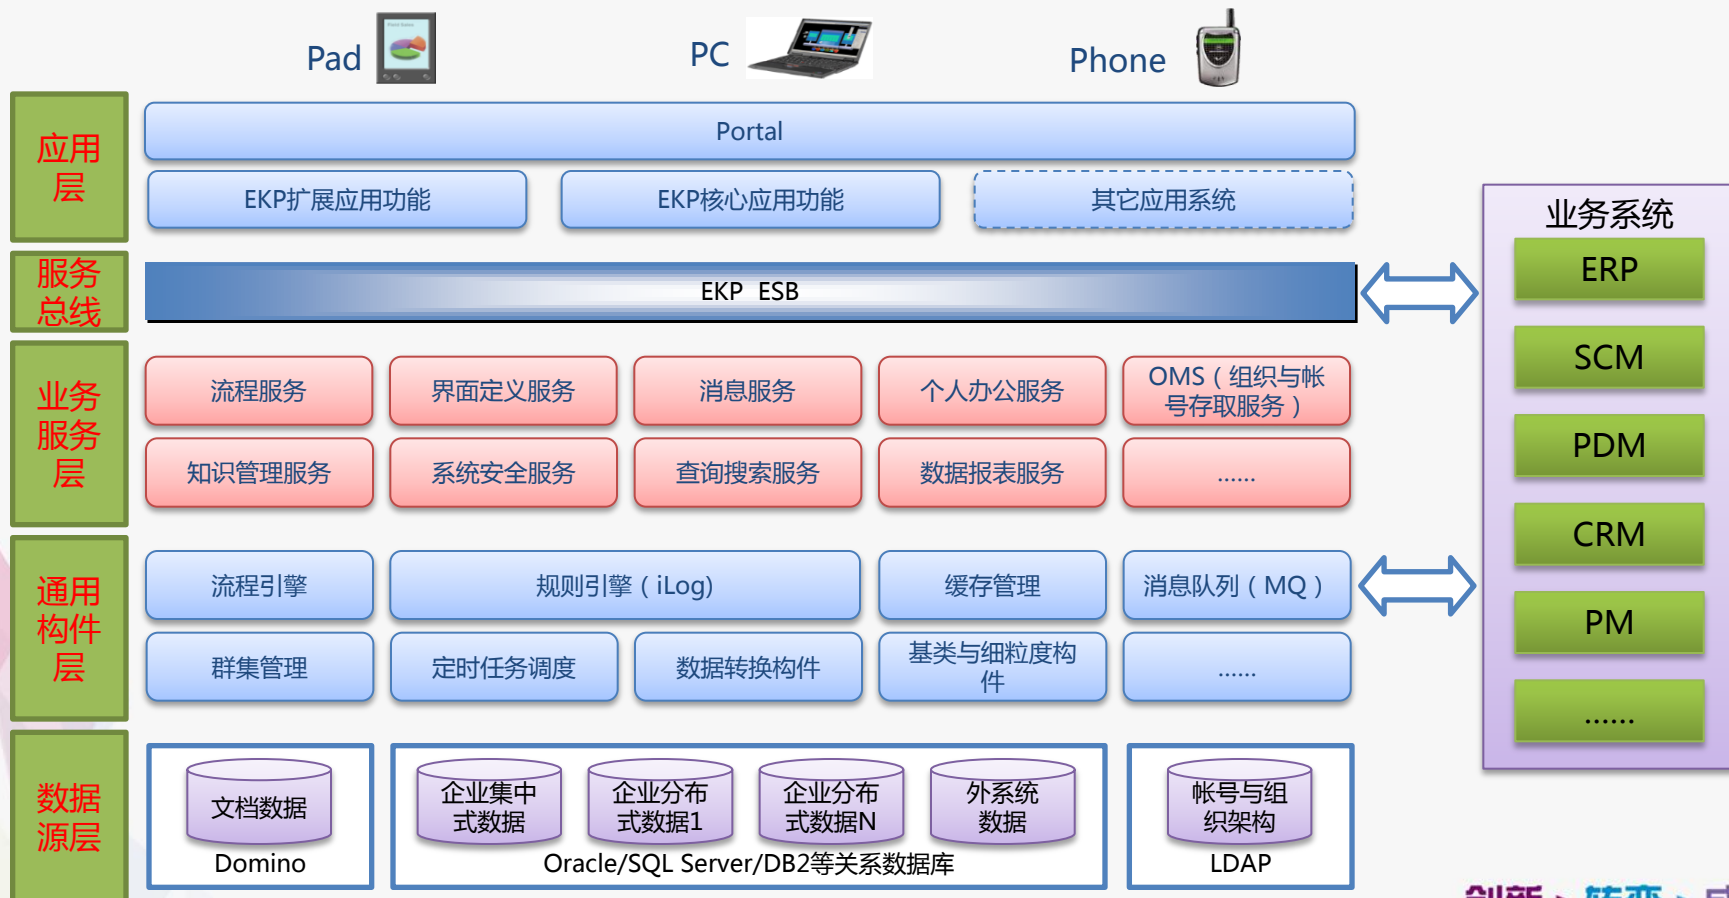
Pad

PC

Phone

应用层

Portal

EKP扩展应用功能

EKP核心应用功能

其它应用系统

服务总线

EKP ESB

业务服务层

流程服务

界面定义服务

消息服务

个人办公服务

OMS（组织与帐号存取服务）

知识管理服务

系统安全服务

查询搜索服务

数据报表服务

......

通用构件层

流程引擎

规则引擎（iLog)

缓存管理

消息队列（MQ）

群集管理

定时任务调度

数据转换构件

基类与细粒度构件

......

数据源层

文档数据

Domino

企业集中式数据

企业分布式数据1

企业分布式数据N

外系统数据

Oracle/SQL Server/DB2等关系数据库

帐号与组织架构

LDAP

业务系统

ERP

SCM

PDM

CRM

PM

......

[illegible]